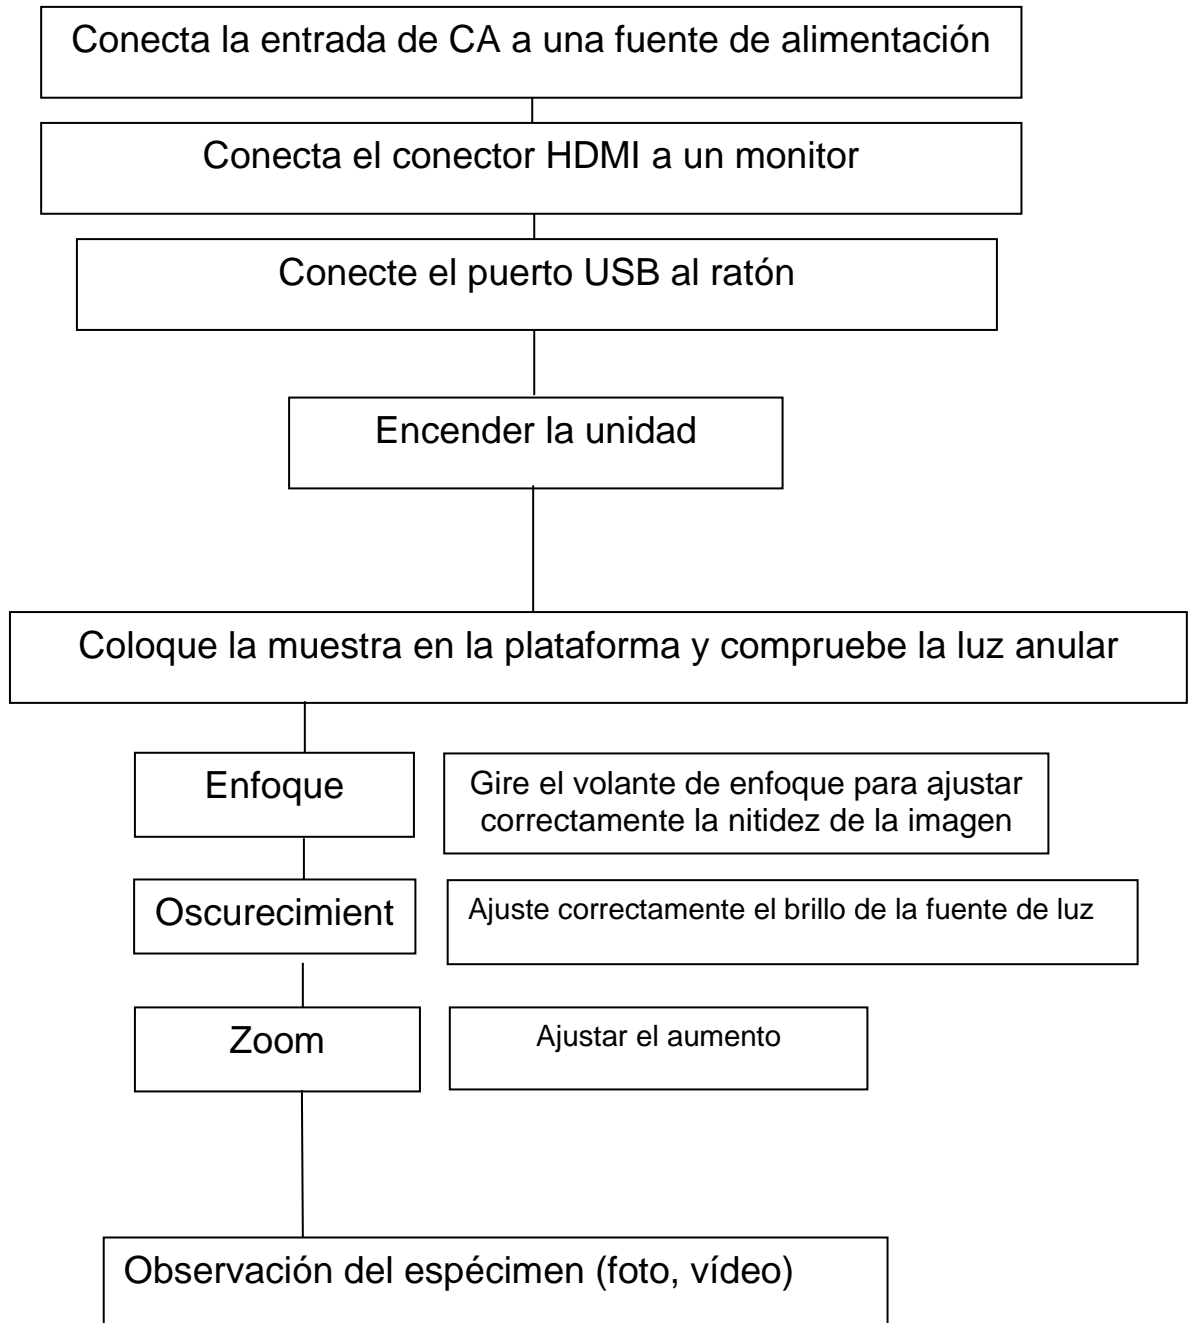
Conecta la entrada de CA a una fuente de alimentación

Conecta el conector HDMI a un monitor

Conecte el puerto USB al ratón

Encender la unidad

Coloque la muestra en la plataforma y compruebe la luz anular

Enfoque

Gire el volante de enfoque para ajustar correctamente la nitidez de la imagen

Oscurecimient

Ajuste correctamente el brillo de la fuente de luz

Zoom

Ajustar el aumento

Observación del espécimen (foto, vídeo)